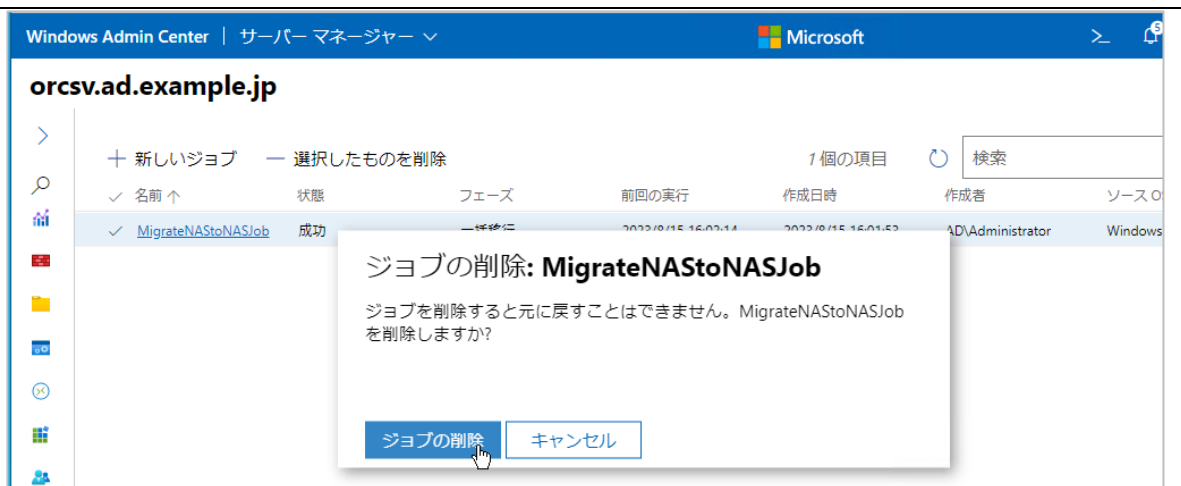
Windows Admin Center | サーバー マネージャー ∨

Microsoft

orcsv.ad.example.jp

+ 新しいジョブ — 選択したものを削除

1 個の項目

検索

名前 ↑ 状態 フェーズ 前回の実行 作成日時 作成者 ソース OS

MigrateNAStoNASJob 成功 一括移行 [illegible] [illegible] AD\Administrator Windows

ジョブの削除: MigrateNAStoNASJob

ジョブを削除すると元に戻すことはできません。MigrateNAStoNASJob を削除しますか?

ジョブの削除 キャンセル